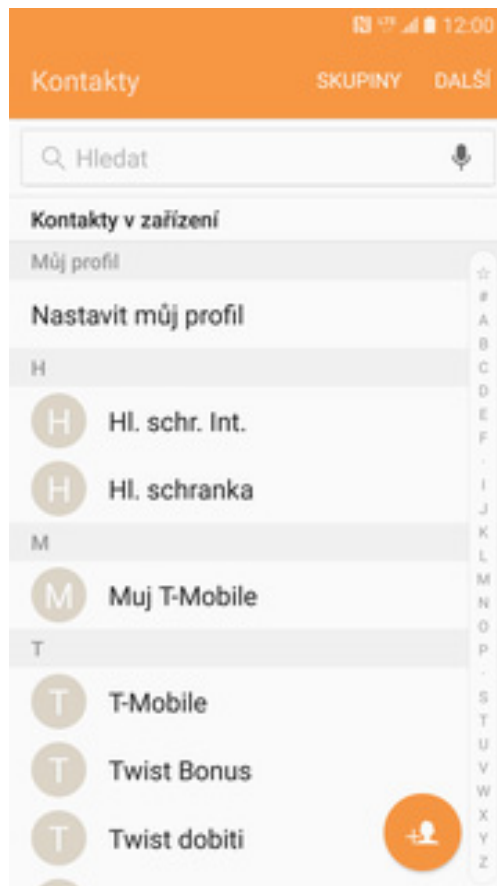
12:00

Kontakty SKUPINY DALŠÍ

Hledat

Kontakty v zařízení

Můj profil

Nastavit můj profil

H

H Hl. schr. Int.

H Hl. schranka

M

M Muj T-Mobile

T

T T-Mobile

T Twist Bonus

T Twist dobiti

☆ # A B C D E F . I J K L M N O P . S T U V W X Y Z